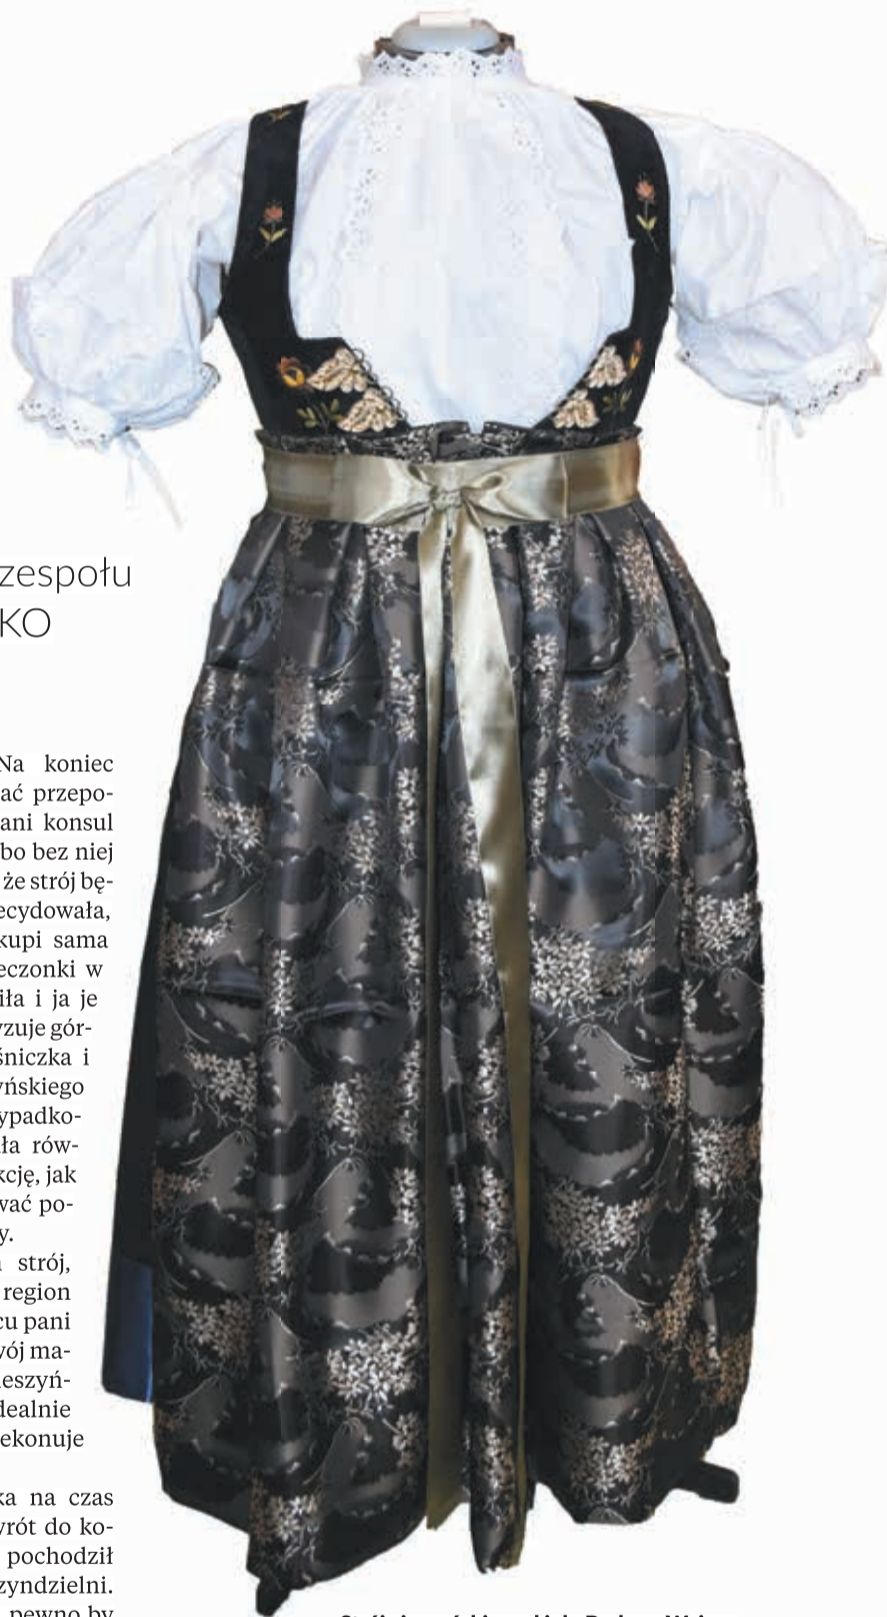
zespołu
KO

Na koniec
ać przepo-
ani konsul
bo bez niej
że strój bę-
ecydowała,
kupi sama
eczonki w
iła i ja je
yzuje gór-
śniczka i
yńskiego
ypadko-
ła rów-
kcję, jak
wać po-
y.
strój,
region
cu pani
vój ma-
eszyń-
dealnie
ekonuje

ka na czas
wrót do ko-
pochodził
zyndzielni.
pewno by